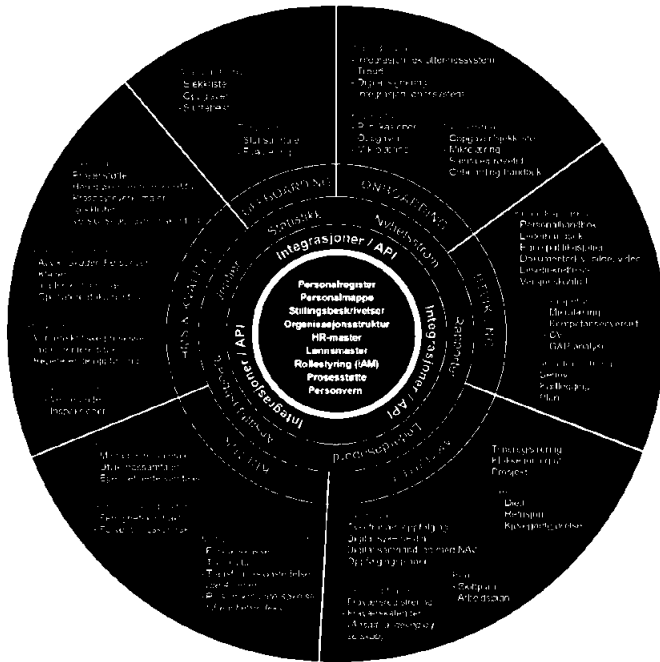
Personalregister
Personalmappe
Stillingsbeskrivelser
Organisasjonsstruktur
HR-master
Lønnsmaster
Rollestyring (IAM)
Prosesstøtte
Personvern

Integrasjoner / API

Integrasjoner / API

Integrasjoner / API

Statistikk

Nyhetsstrøm

Rapporter

Ressursplanlegging

Analyse

Profiler

OFFBOARDING

ONBOARDING

UTVIKLING

AVSLUTNING

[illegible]

- Sjekkliste
- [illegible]
- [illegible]

- Statistikk
- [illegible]

- Integrasjon rekrutteringssystem
- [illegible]
- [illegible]
- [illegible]

- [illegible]
- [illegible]
- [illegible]

- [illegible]
- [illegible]
- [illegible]
- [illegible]

- Prosesstøtte
- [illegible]
- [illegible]
- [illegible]

- Personalhåndbok
- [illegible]
- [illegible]
- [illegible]
- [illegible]

- Medarbeidersamtale
- Kompetanseoversikt
- CV
- GAP analyse

- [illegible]
- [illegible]
- Plan

- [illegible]
- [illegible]
- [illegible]

- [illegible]
- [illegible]

- Integrasjon
- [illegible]
- Prosjekt

- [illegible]
- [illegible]
- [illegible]

- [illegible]
- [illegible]
- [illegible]

- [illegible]
- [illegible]

- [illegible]
- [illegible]
- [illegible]

- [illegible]
- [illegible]
- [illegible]
- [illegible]
- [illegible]